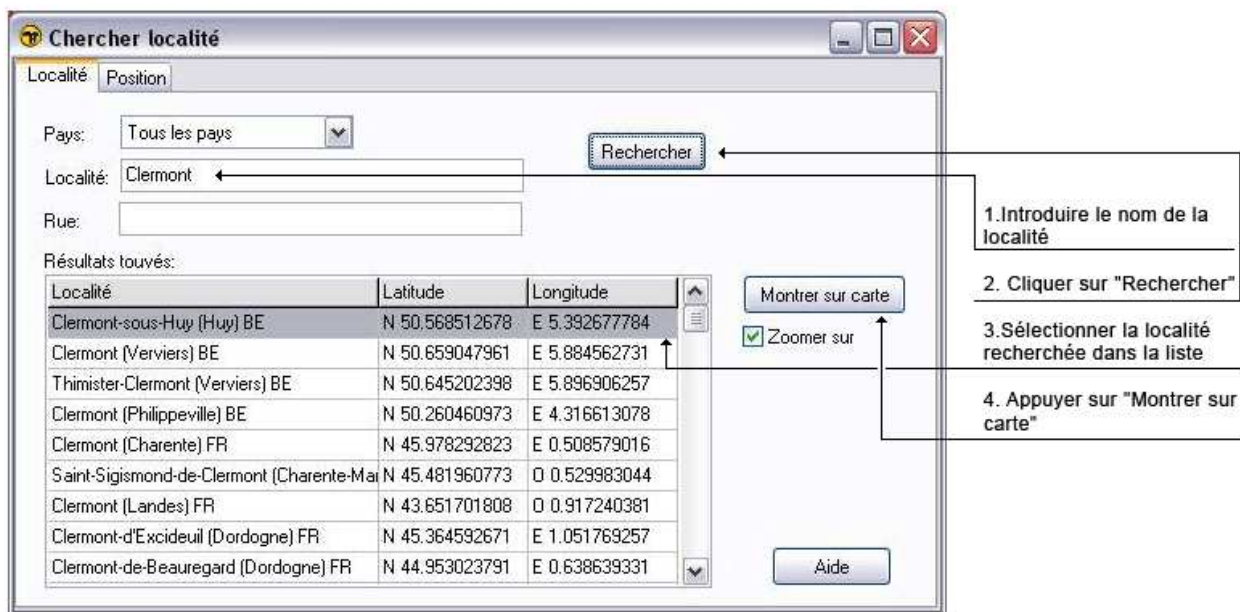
Chercher localité

Localité | Position

Pays: Tous les pays

Rechercher

Localité: Clermont

Rue:

Résultats touvés:

| Localité | Latitude | Longitude |
|---|---|---|
| Clermont-sous-Huy (Huy) BE | N 50.568512678 | E 5.392677784 |
| Clermont (Verviers) BE | N 50.659047961 | E 5.884562731 |
| Thimister-Clermont (Verviers) BE | N 50.645202398 | E 5.896906257 |
| Clermont (Philippeville) BE | N 50.260460973 | E 4.316613078 |
| Clermont (Charente) FR | N 45.978292823 | E 0.508579016 |
| Saint-Sigismond-de-Clermont (Charente-Ma | N 45.481960773 | O 0.529983044 |
| Clermont (Landes) FR | N 43.651701808 | O 0.917240381 |
| Clermont-d'Excideuil (Dordogne) FR | N 45.364592671 | E 1.051769257 |
| Clermont-de-Beauregard (Dordogne) FR | N 44.953023791 | E 0.638639331 |

Montrer sur carte

Zoomer sur

Aide

1.Introduire le nom de la localité

2. Cliquer sur "Rechercher"

3.Sélectionner la localité recherchée dans la liste

4. Appuyer sur "Montrer sur carte"